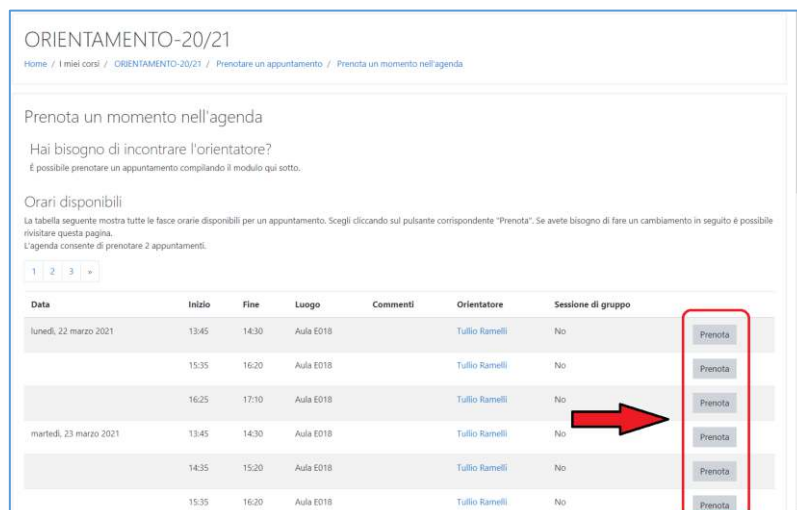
ORIENTAMENTO-20/21

Home / I miei corsi / ORIENTAMENTO-20/21 / Prenotare un appuntamento / Prenota un momento nell'agenda

Prenota un momento nell'agenda

Hai bisogno di incontrare l'orientatore?

È possibile prenotare un appuntamento compilando il modulo qui sotto.

Orari disponibili

La tabella seguente mostra tutte le fasce orarie disponibili per un appuntamento. Scegli cliccando sul pulsante corrispondente "Prenota". Se avete bisogno di fare un cambiamento in seguito è possibile rivisitare questa pagina.
L'agenda consente di prenotare 2 appuntamenti.

1 2 3 »

| Data | Inizio | Fine | Luogo | Commenti | Orientatore | Sessione di gruppo | |
|---|---|---|---|---|---|---|---|
| lunedì, 22 marzo 2021 | 13:45 | 14:30 | Aula E018 | | Tullio Ramelli | No | Prenota |
| | 15:35 | 16:20 | Aula E018 | | Tullio Ramelli | No | Prenota |
| | 16:25 | 17:10 | Aula E018 | | Tullio Ramelli | No | Prenota |
| martedì, 23 marzo 2021 | 13:45 | 14:30 | Aula E018 | | Tullio Ramelli | No | Prenota |
| | 14:35 | 15:20 | Aula E018 | | Tullio Ramelli | No | Prenota |
| | 15:35 | 16:20 | Aula E018 | | Tullio Ramelli | No | Prenota |